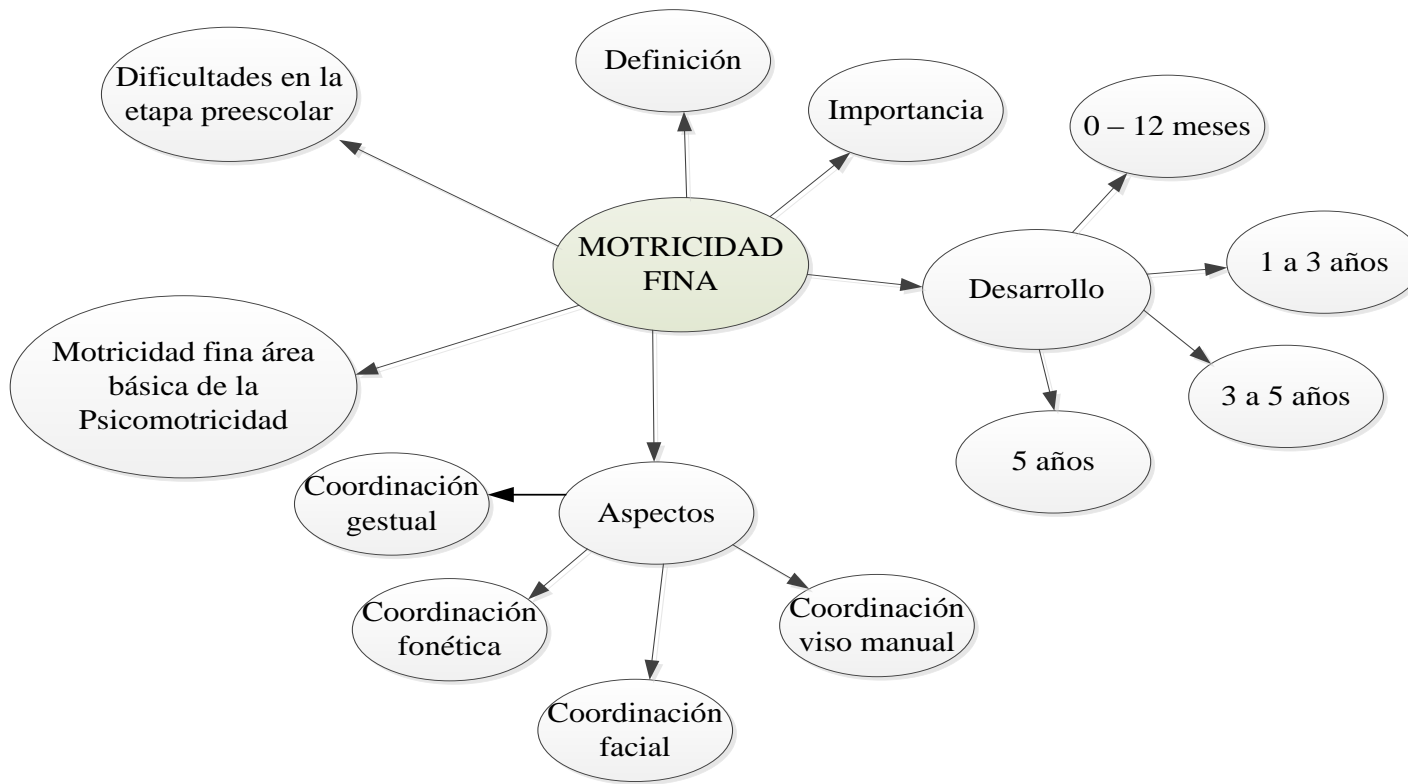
MOTRICIDAD FINA

Dificultades en la etapa preescolar

Definición

Importancia

Desarrollo

0 – 12 meses

1 a 3 años

3 a 5 años

5 años

Motricidad fina área básica de la Psicomotricidad

Aspectos

Coordinación gestual

Coordinación fonética

Coordinación facial

Coordinación viso manual